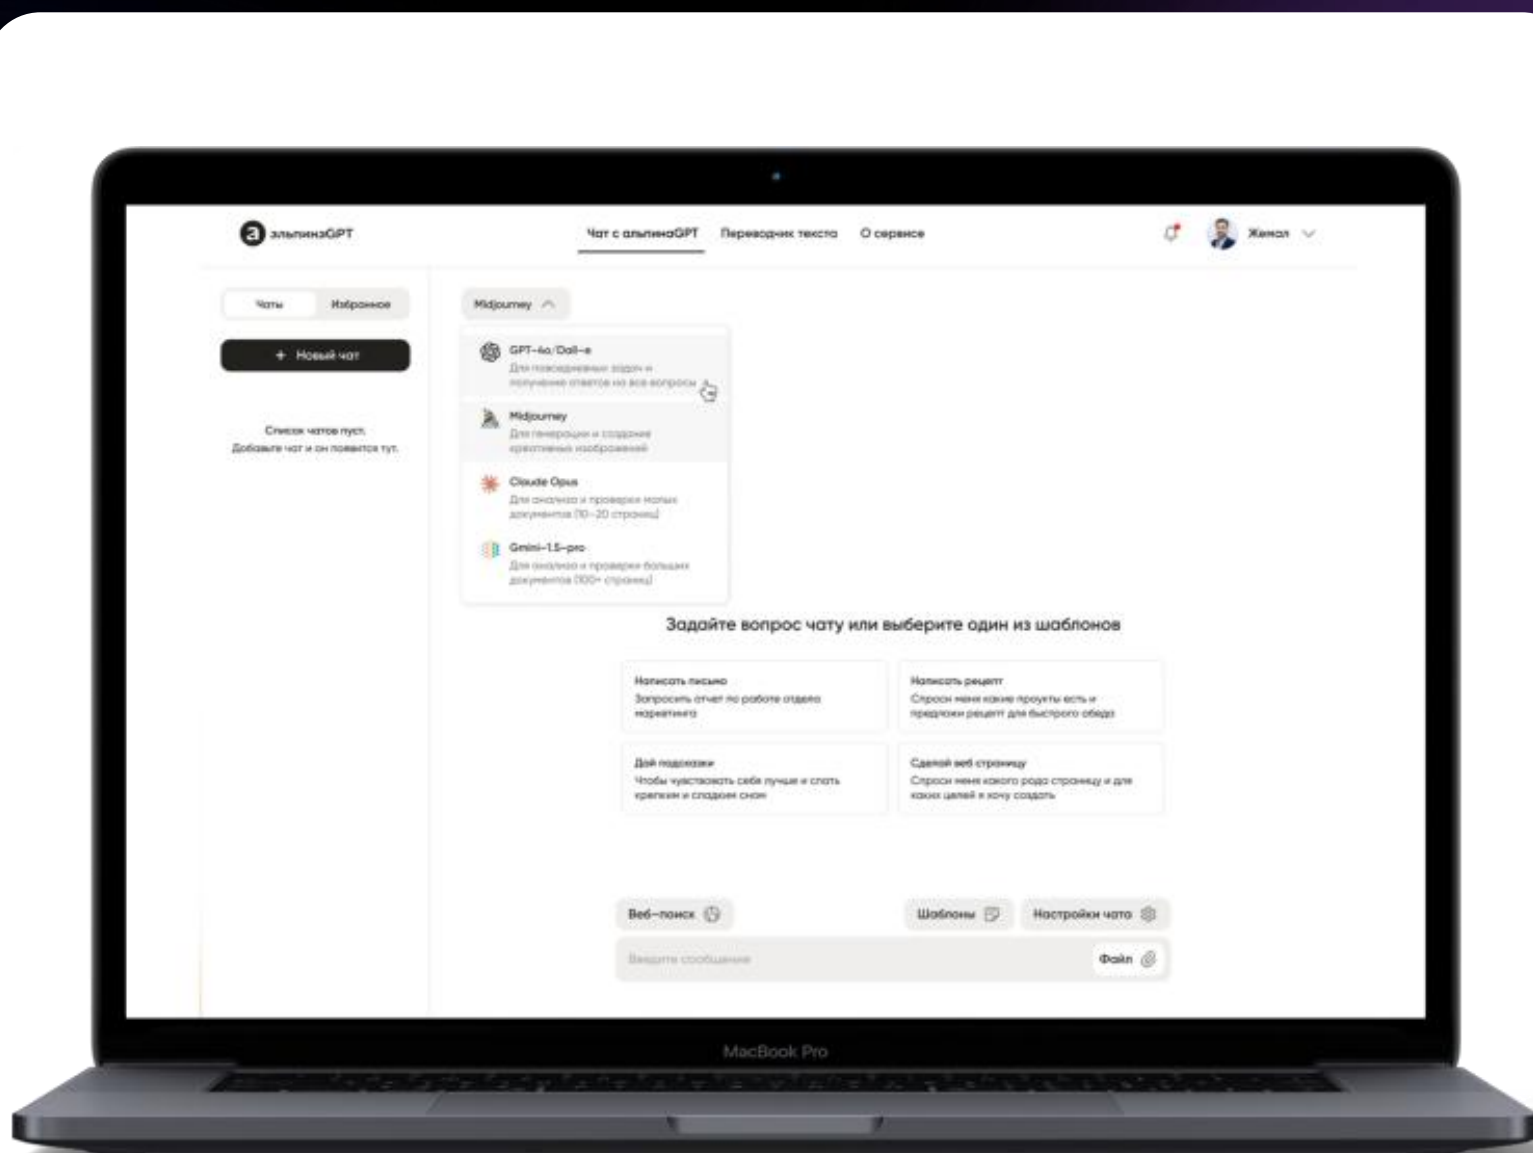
альпинаGPT

Чат с альпинаGPT Переводчик текста О сервисе

Жамал

Чаты Избранное

+ Новый чат

Список чатов пуст. Добавьте чат и он появится тут.

Midjourney

GPT-4o/Dall-e
Для повседневных задач и получения ответов на все вопросы

Midjourney
Для генерации и создания креативных изображений

Claude Opus
Для анализа и проверки малых документов (10-20 страниц)

Gmini-1.5-pro
Для анализа и проверки больших документов (100+ страниц)

Задайте вопрос чату или выберите один из шаблонов

Написать письмо
Запросить отчет по работе отдела маркетинга

Написать рецепт
Спроси меня какие продукты есть и предложи рецепт для быстрого обеда

Дай подсказки
Чтобы чувствовать себя лучше и спать крепким и сладким сном

Сделай веб страницу
Спроси меня какого рода страницу и для каких целей я хочу создать

Веб-поиск

Шаблоны

Настройки чата

Введите сообщение

Файл

MacBook Pro